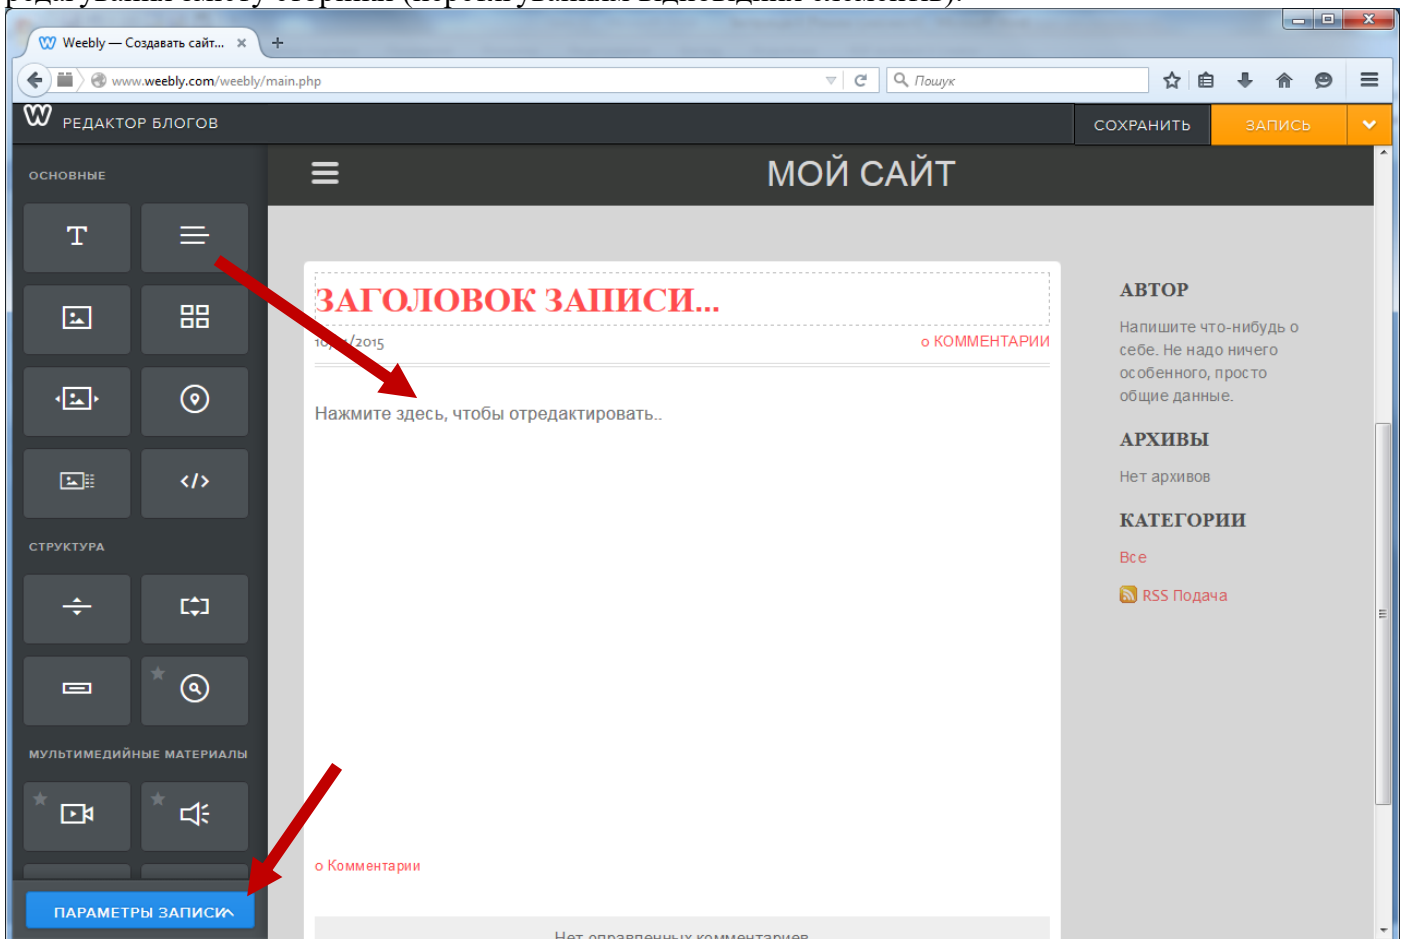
Weebly — Создавать сайт...

www.weebly.com/weebly/main.php

Пошук

РЕДАКТОР БЛОГОВ

СОХРАНИТЬ

ЗАПИСЬ

ОСНОВНЫЕ

СТРУКТУРА

МУЛЬТИМЕДИЙНЫЕ МАТЕРИАЛЫ

ПАРАМЕТРЫ ЗАПИСИ

МОЙ САЙТ

ЗАГОЛОВОК ЗАПИСИ...

10/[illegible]/2015

0 КОММЕНТАРИИ

Нажмите здесь, чтобы отредактировать..

0 Комментарии

Нет оправленных комментариев

АВТОР

Напишите что-нибудь о себе. Не надо ничего особенного, просто общие данные.

АРХИВЫ

Нет архивов

КАТЕГОРИИ

Все

RSS Подача